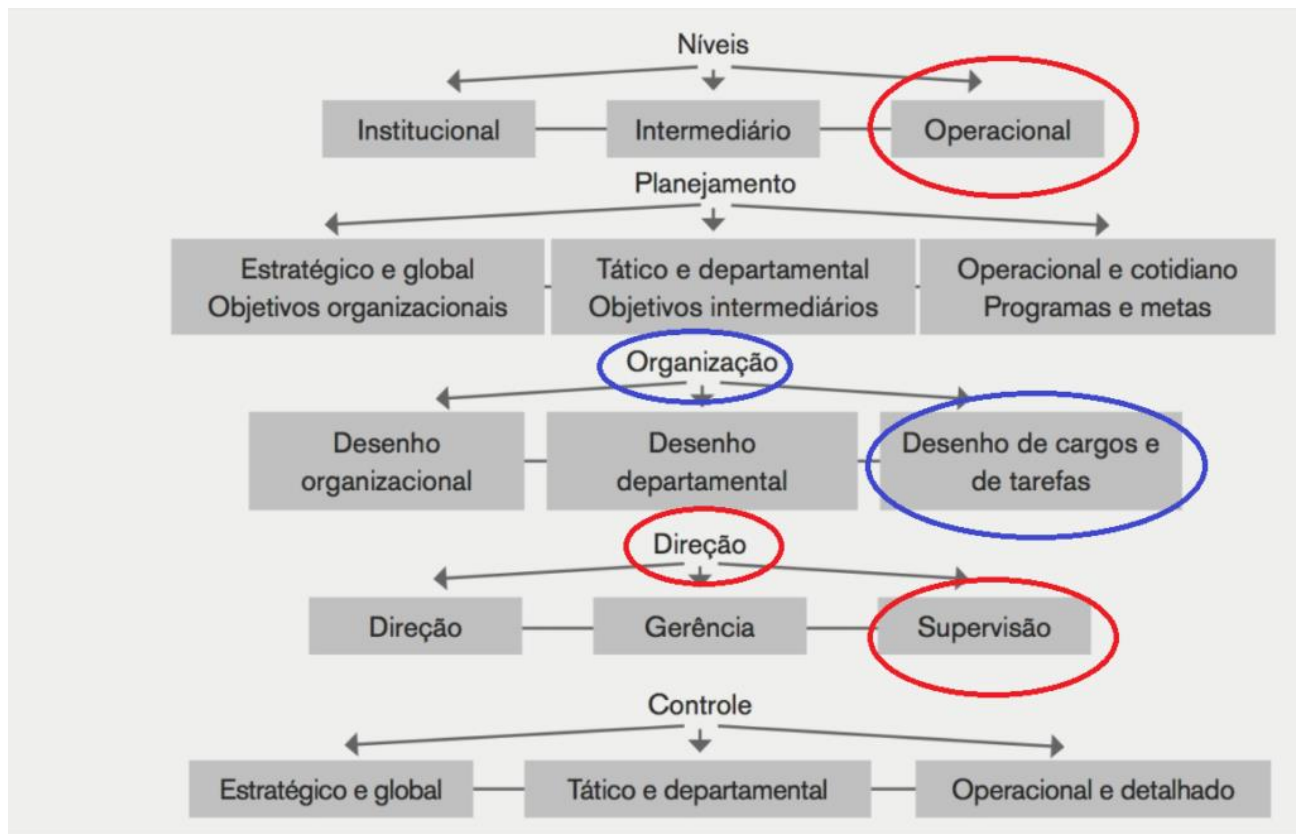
Níveis

Institucional

Intermediário

Operacional

Planejamento

Estratégico e global
Objetivos organizacionais

Tático e departamental
Objetivos intermediários

Operacional e cotidiano
Programas e metas

Organização

Desenho organizacional

Desenho departamental

Desenho de cargos e de tarefas

Direção

Direção

Gerência

Supervisão

Controle

Estratégico e global

Tático e departamental

Operacional e detalhado